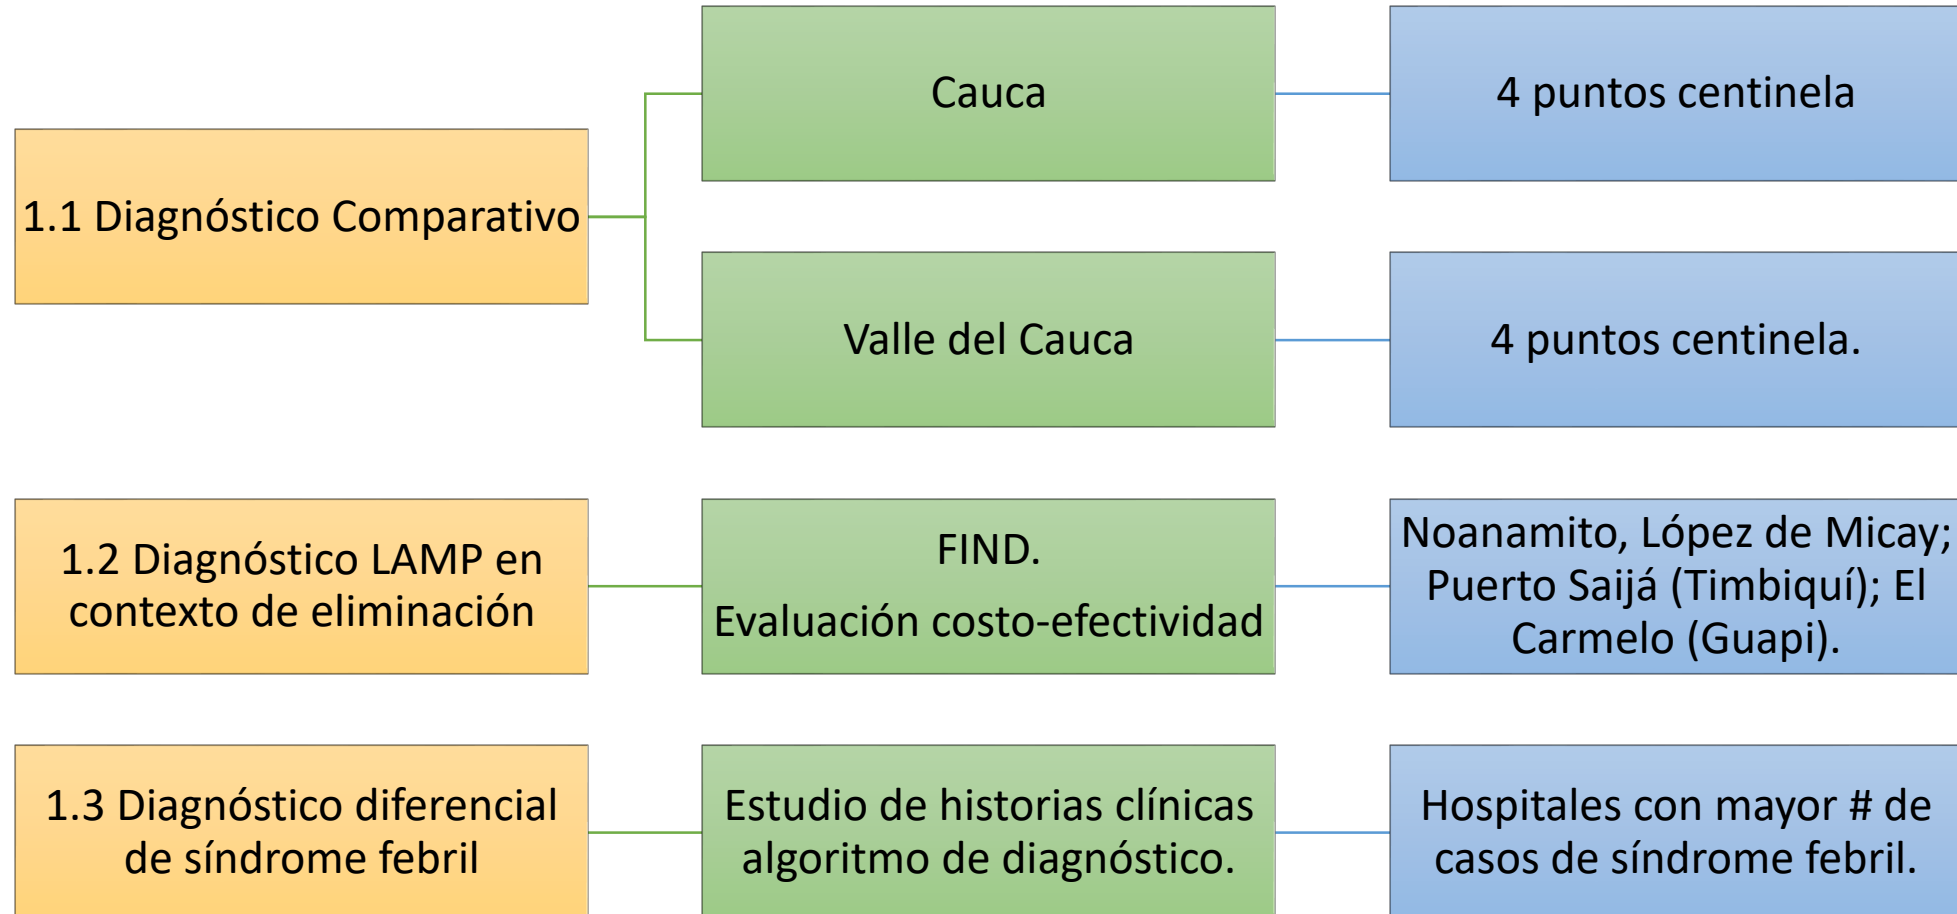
1.1 Diagnóstico Comparativo

Cauca

4 puntos centinela

Valle del Cauca

4 puntos centinela.

1.2 Diagnóstico LAMP en contexto de eliminación

FIND.

Evaluación costo-efectividad

Noanamito, López de Micay; Puerto Saijá (Timbiquí); El Carmelo (Guapi).

1.3 Diagnóstico diferencial de síndrome febril

Estudio de historias clínicas algoritmo de diagnóstico.

Hospitales con mayor # de casos de síndrome febril.